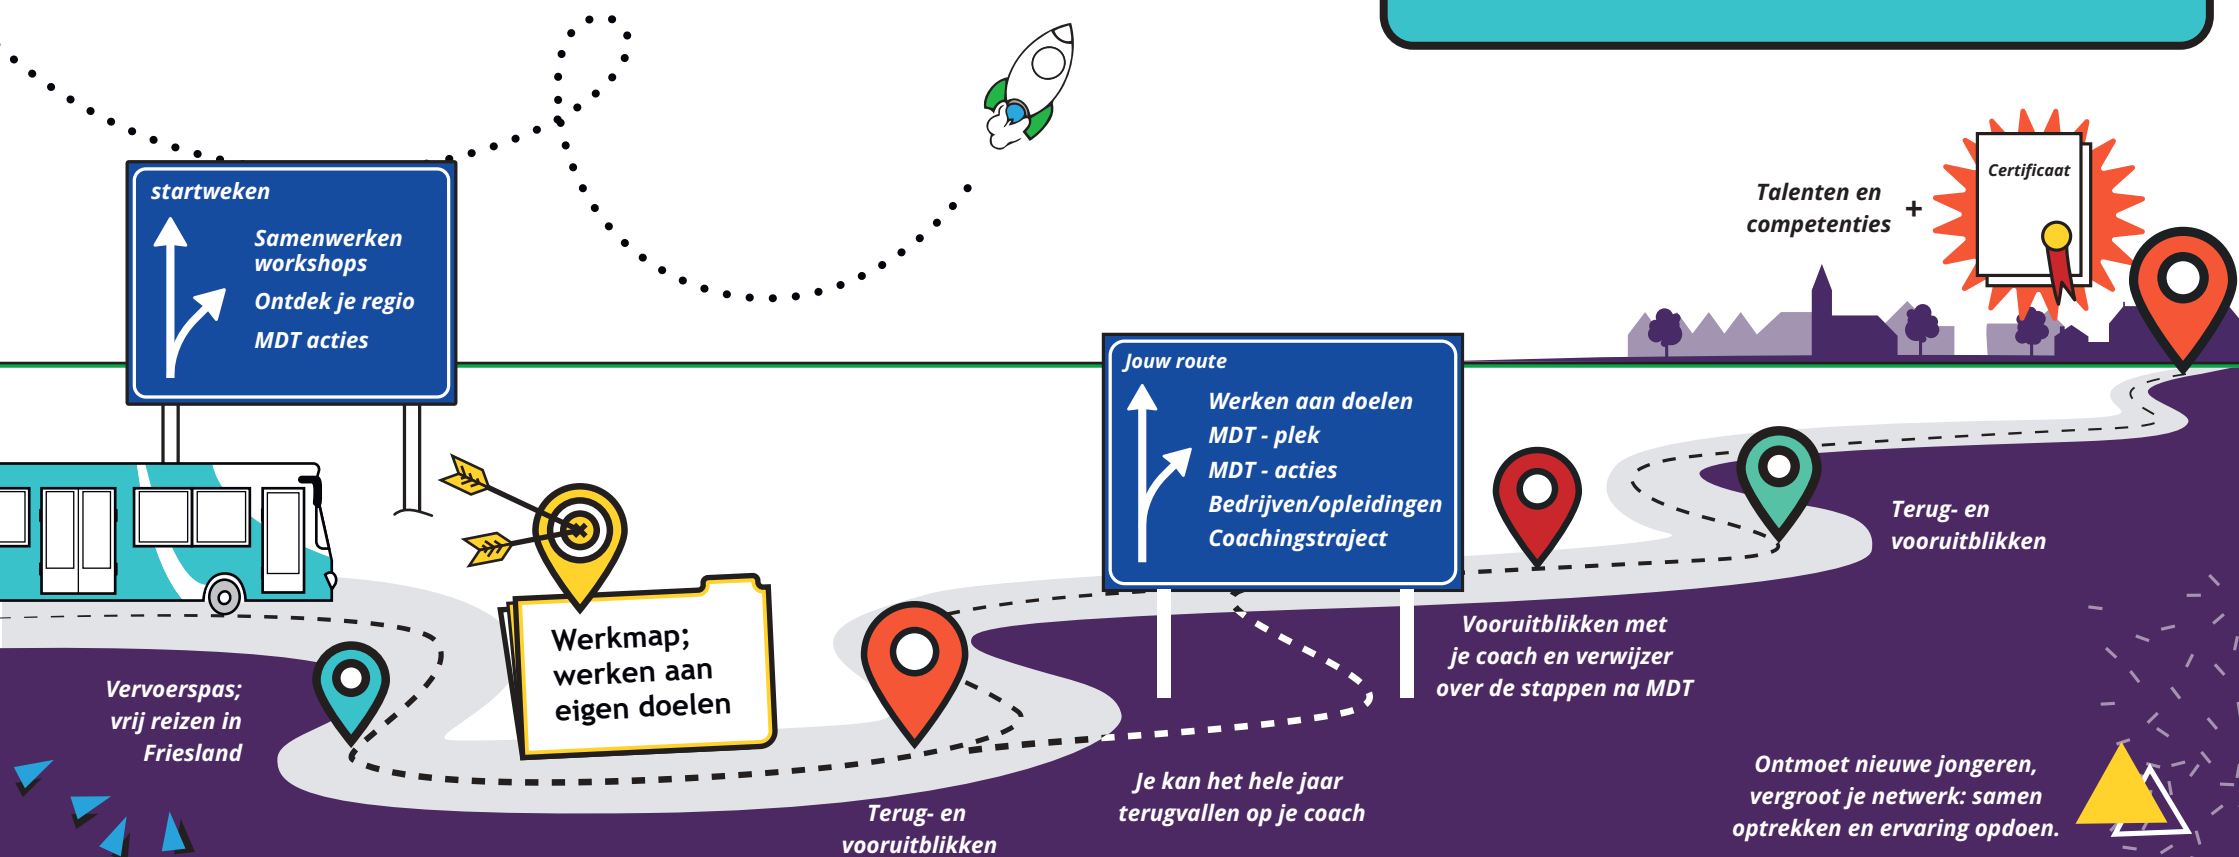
startweken

Samenwerken workshops
Ontdek je regio
MDT acties

Talenten en competenties +

Certificaat

Jouw route

Werken aan doelen
MDT - plek
MDT - acties
Bedrijven/opleidingen
Coachingstraject

Terug- en vooruitblikken

Werkmap; werken aan eigen doelen

Vooruitblikken met je coach en verwijzer over de stappen na MDT

Vervoerspas; vrij reizen in Friesland

Je kan het hele jaar terugvallen op je coach

Ontmoet nieuwe jongeren, vergroot je netwerk: samen optrekken en ervaring opdoen.

Terug- en vooruitblikken